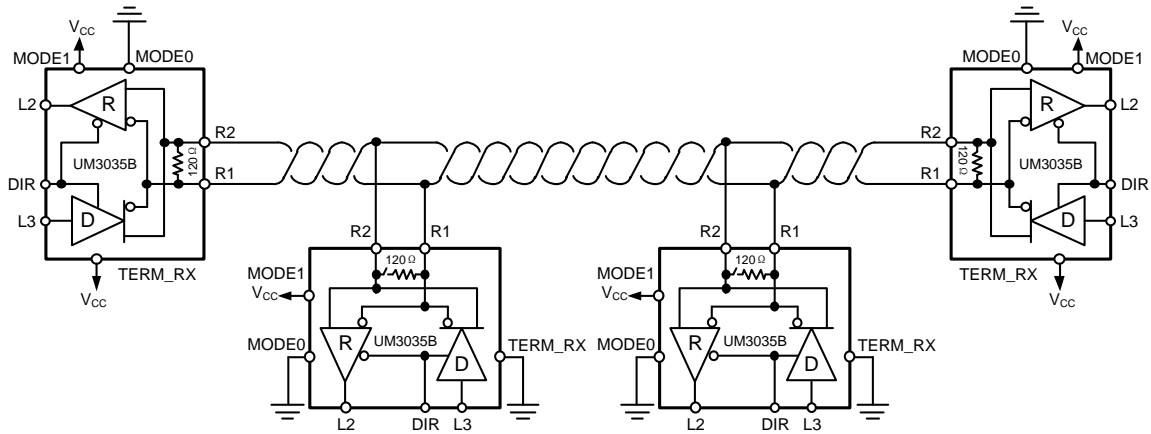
$V_{CC}$
MODE1
MODE0
L2
R
UM3035B
DIR
L3
D
$120\ \Omega$
R2
R1
$V_{CC}$
TERM_RX

R2
R1
$120\ \Omega$
MODE1
$V_{CC}$
MODE0
R
UM3035B
D
TERM_RX
L2
DIR
L3

R2
R1
$120\ \Omega$
MODE1
$V_{CC}$
MODE0
R
UM3035B
D
TERM_RX
L2
DIR
L3

$V_{CC}$
MODE0
MODE1
R
L2
R2
$120\ \Omega$
UM3035B
R1
DIR
D
L3
TERM_RX
$V_{CC}$